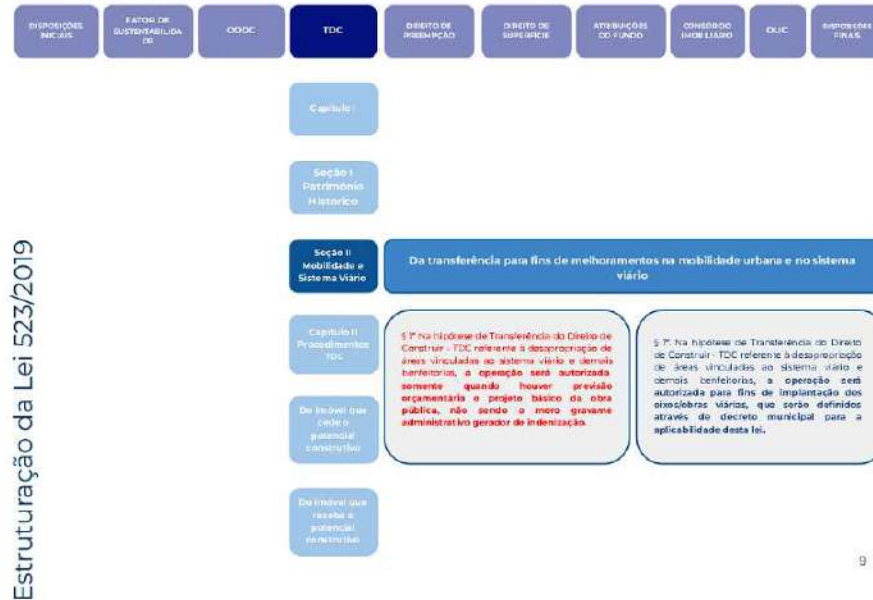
DISPOSIÇÕES INICIAIS | FATOR DE SUSTENTABILIDADE | OODC | TDC | DIREITO DE PREEMPÇÃO | DIREITO DE SUPERFÍCIE | ATRIBUIÇÕES DO FUNDO | CONSÓRCIO IMOBILIÁRIO | OUC | DISPOSIÇÕES FINAIS

Estruturação da Lei 523/2019

Capítulo I

Seção I Patrimônio Histórico

Seção II Mobilidade e Sistema Viário

Da transferência para fins de melhoramentos na mobilidade urbana e no sistema viário

Capítulo II Procedimentos TDC

Do imóvel que cede o potencial construtivo

Do imóvel que recebe o potencial construtivo

§ 7º Na hipótese de Transferência do Direito de Construir - TDC referente à desapropriação de áreas vinculadas ao sistema viário e demais benfeitorias, a operação será autorizada somente quando houver previsão orçamentária e projeto básico da obra pública, não sendo o mero gravame administrativo gerador de indenização.

§ 7º. Na hipótese de Transferência do Direito de Construir - TDC referente à desapropriação de áreas vinculadas ao sistema viário e demais benfeitorias, a operação será autorizada para fins de implantação dos eixos/obras viários, que serão definidos através de decreto municipal para a aplicabilidade desta lei.

9